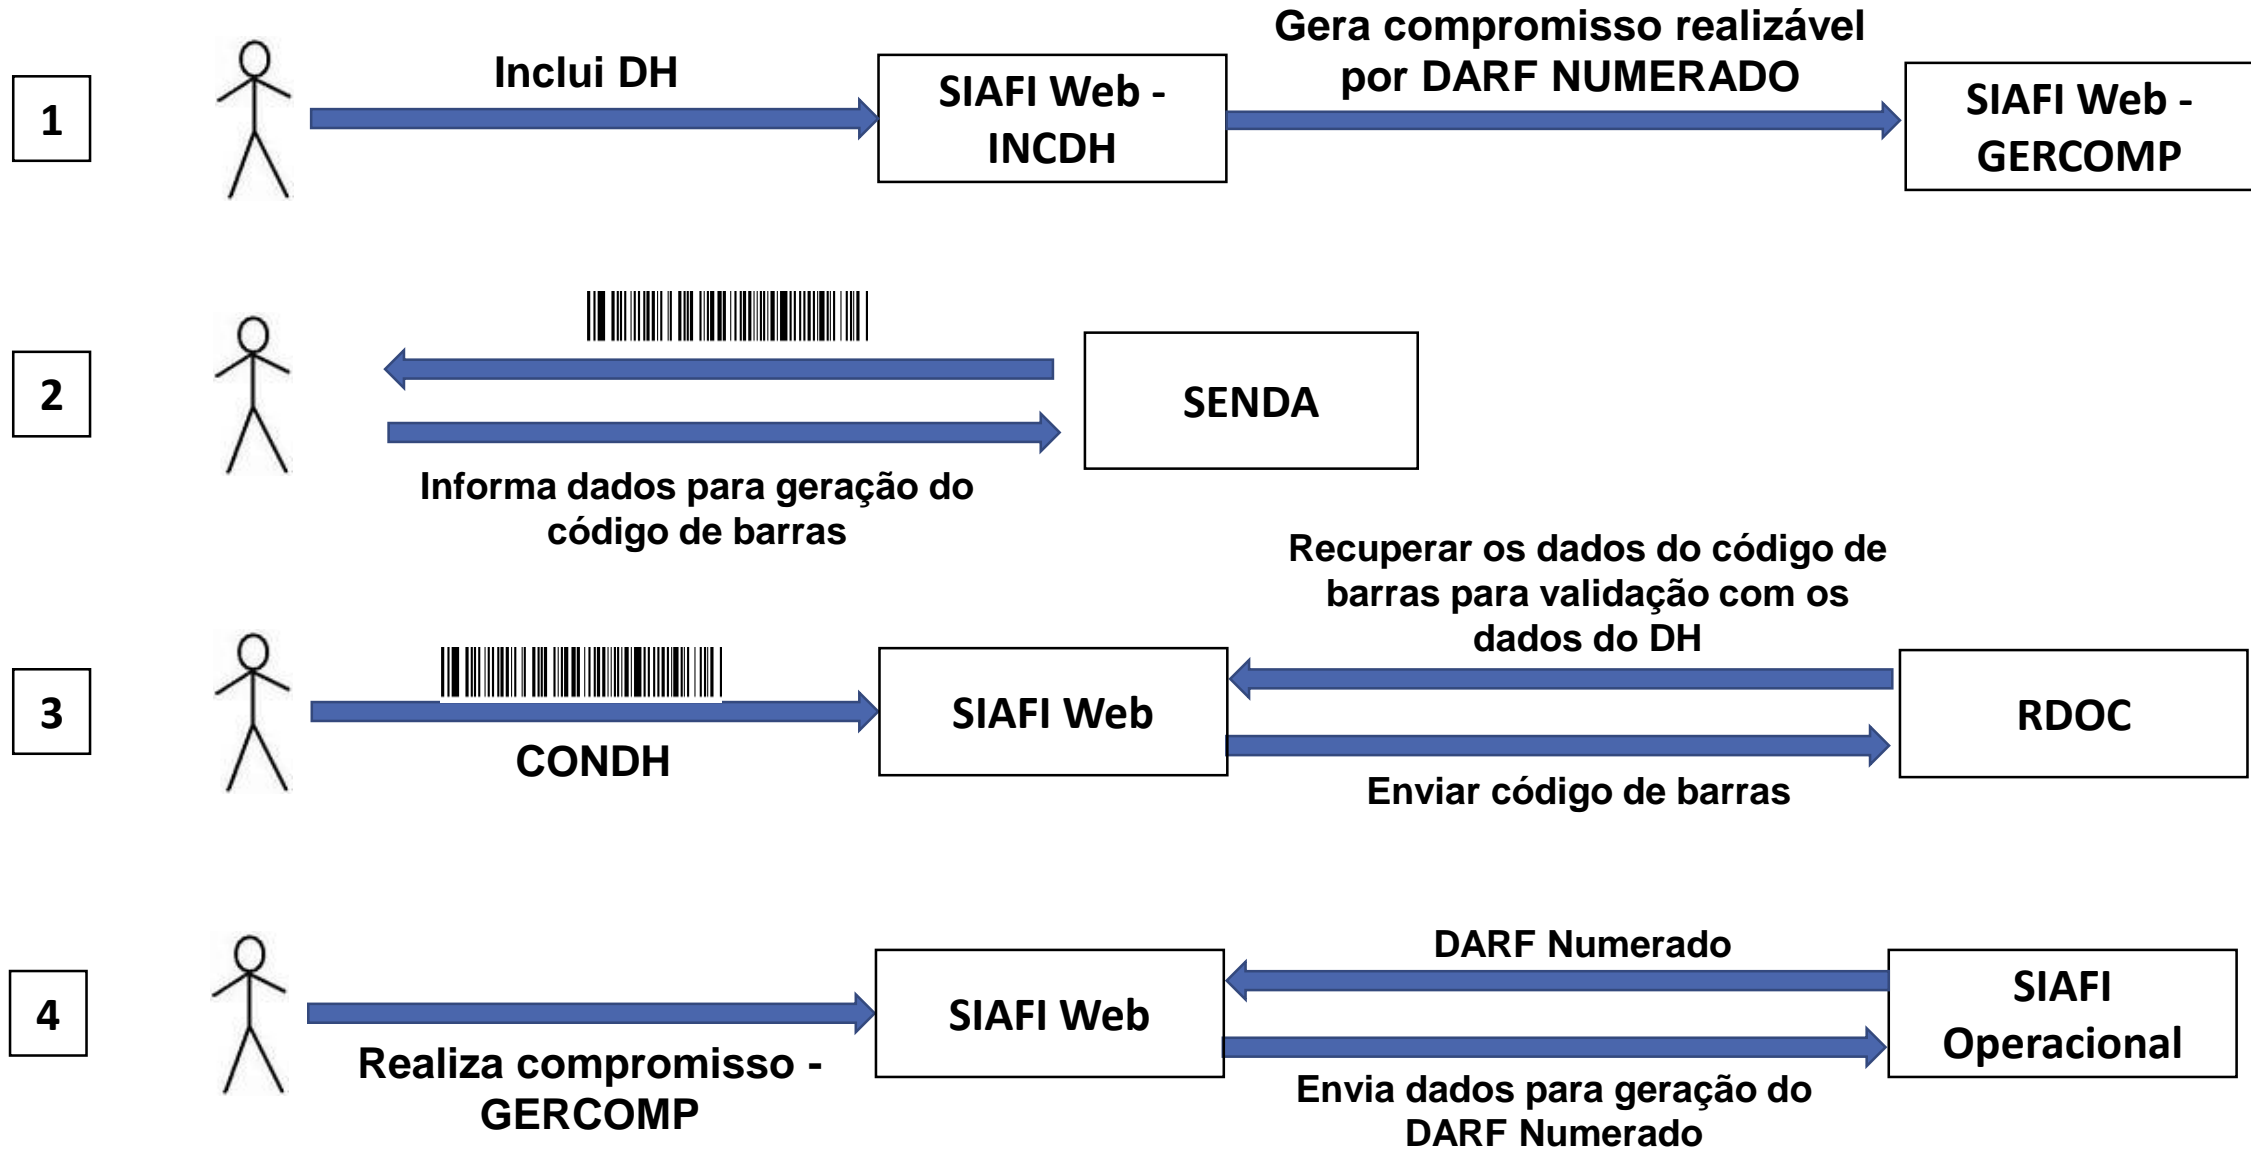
1

Inclui DH

SIAFI Web - INCDH

Gera compromisso realizável por DARF NUMERADO

SIAFI Web - GERCOMP

2

SENDA

Informa dados para geração do código de barras

3

CONDH

SIAFI Web

Recuperar os dados do código de barras para validação com os dados do DH

RDOC

Enviar código de barras

4

Realiza compromisso - GERCOMP

SIAFI Web

DARF Numerado

SIAFI Operacional

Envia dados para geração do DARF Numerado